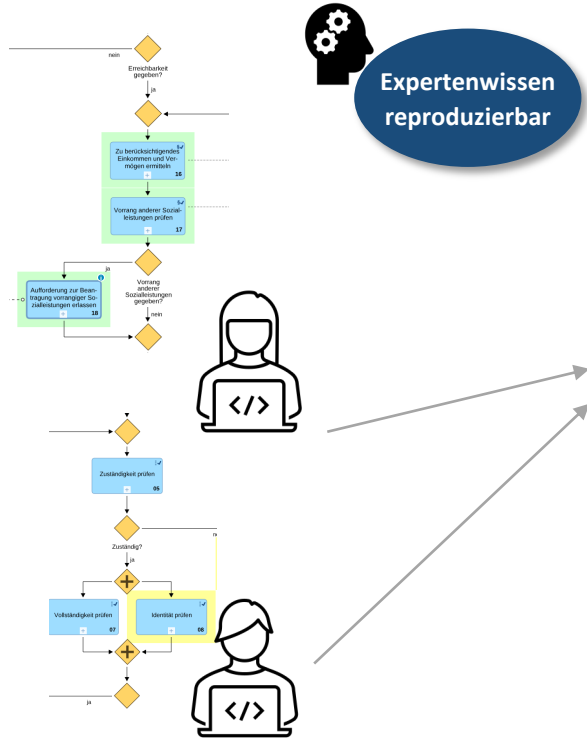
nein

Erreichbarkeit gegeben?

ja

Expertenwissen reproduzierbar

Zu berücksichtigendes Einkommen und Vermögen ermitteln
16

Vorrang anderer Sozialleistungen prüfen
17

ja

Aufforderung zur Beantragung vorrangiger Sozialleistungen erlassen
18

Vorrang anderer Sozialleistungen gegeben?

nein

Zuständigkeit prüfen
05

Zuständig?

ja

Vollständigkeit prüfen
07

Identität prüfen
08

ja